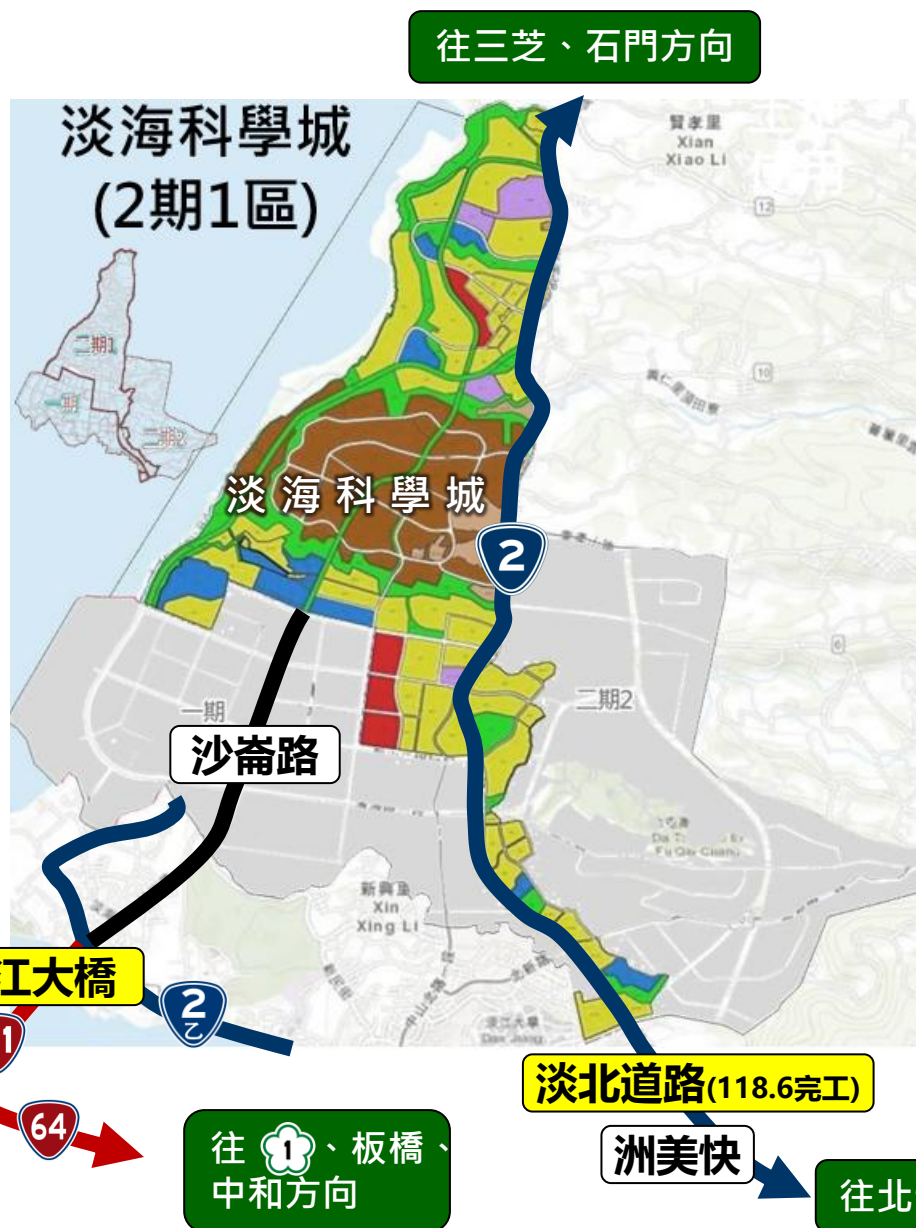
往三芝、石門方向

淡海科學城
(2期1區)

賢孝里
Xian
Xiao Li

12

10

二期1
一期
二期2

淡海科學城

2

一期
二期2

沙崙路

新興里
Xin
Xing Li

江大橋

1

2
乙

64

往 1 、板橋、
中和方向

淡北道路(118.6完工)

洲美快

往北